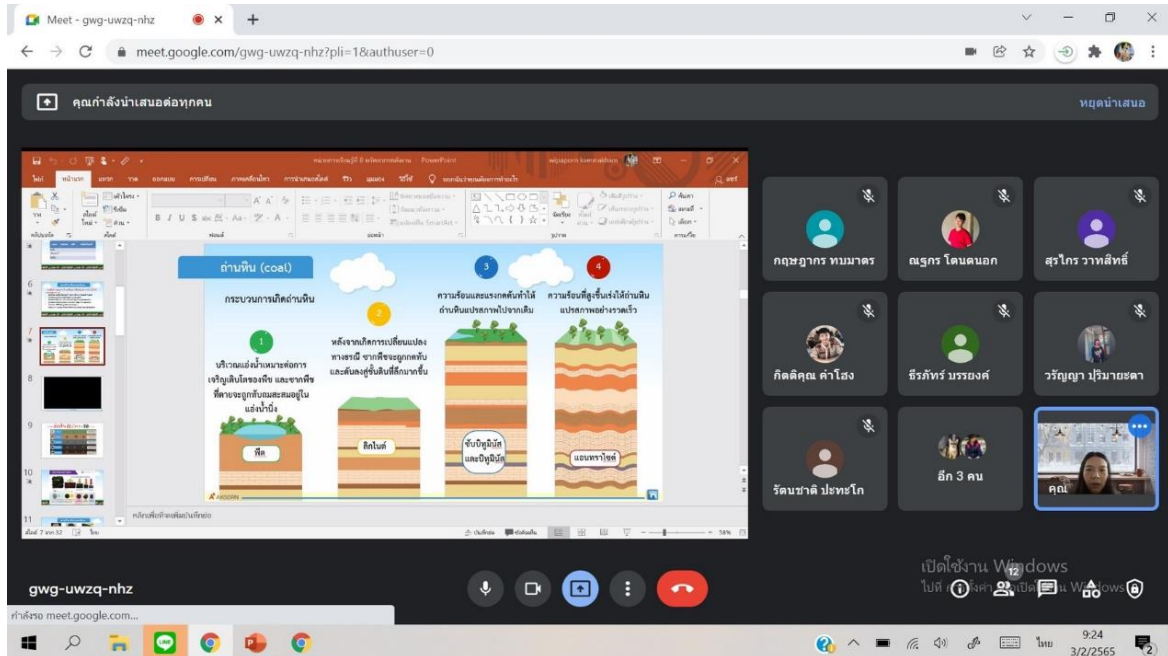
Meet - gwg-uwzq-nhz

meet.google.com/gwg-uwzq-nhz?pli=1&authuser=0

คุณกำลังนำเสนอต่อทุกคน

หยุดนำเสนอ

ถ่านหิน (coal)

กระบวนการเกิดถ่านหิน

1
บริเวณแอ่งน้ำเหมาะต่อการเจริญเติบโตของพืช และซากพืชที่ตายจะถูกทับถมสะสมอยู่ในแอ่งน้ำนิ่ง

พีต

2
หลังจากเกิดการเปลี่ยนแปลงทางธรณี ซากพืชจะถูกกดทับและจมลงสู่ชั้นหินที่ลึกมากขึ้น

ลิกไนต์

3
ความร้อนและแรงกดดันทำให้ถ่านหินแปรสภาพไปจากเดิม

ซับบิทูมินัส และบิทูมินัส

4
ความร้อนที่สูงขึ้นเร่งให้ถ่านหินแปรสภาพอย่างรวดเร็ว

แอนทราไซต์

คลิกเพื่อเพิ่มบันทึกย่อ

สไลด์ 7 จาก 32

กฤษฎากร ทบมาตร

ณฐกร โตนดนอก

สุรไกร วาทสิทธิ์

กิตติคุณ ค่าโฮง

ธีรภัทร์ บรรยงค์

วรัญญา ปุริมายะตา

รัตนชาติ ปะทะโก

อีก 3 คน

คุณ

gwg-uwzq-nhz

เปิดใช้งาน Windows
ไปที่ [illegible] Windows

12

กำลังรอ meet.google.com...

9:24
3/2/2565
ไทย